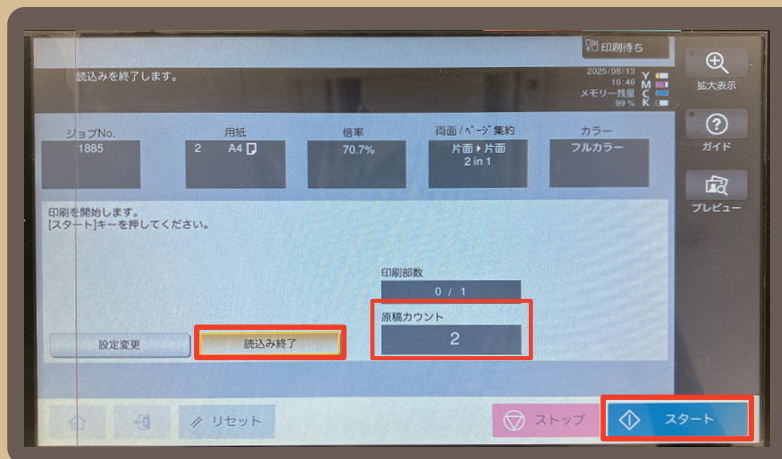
印刷待ち

読込みを終了します。

2025/06/13
16:46
メモリー残量
99 %
Y
M
C
K

拡大表示

ガイド

プレビュー

| ジョブNo. | 用紙 | 倍率 | 両面/ページ集約 | カラー |
|---|---|---|---|---|
| 1885 | 2 A4 | 70.7% | 片面 ▸ 片面 2 in 1 | フルカラー |

印刷を開始します。
[スタート]キーを押してください。

印刷部数
0 / 1

原稿カウント
2

設定変更

読込み終了

リセット

ストップ

スタート